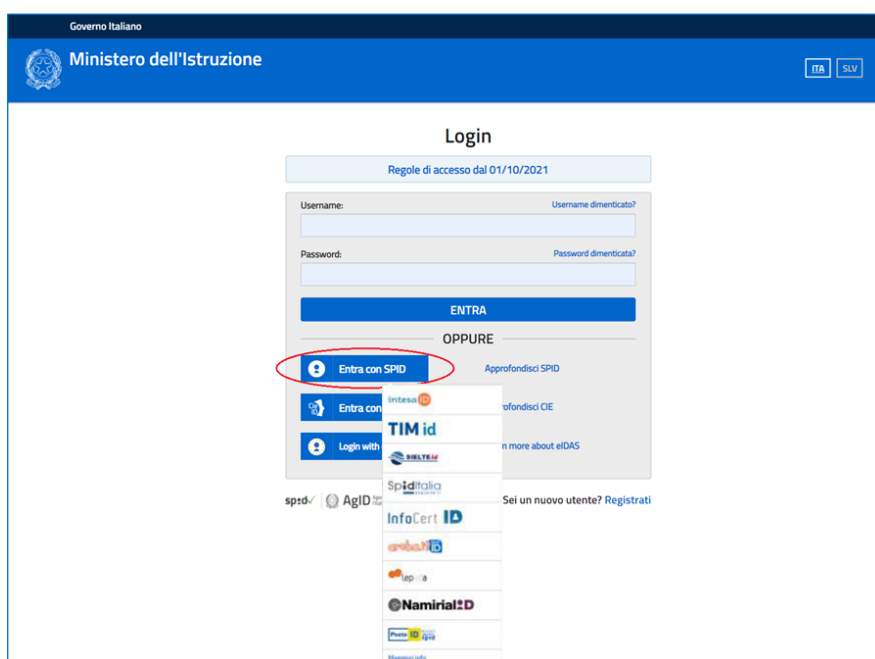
Governo Italiano

Ministero dell'Istruzione

ITA SLV

Login

Regole di accesso dal 01/10/2021

Username:
Username dimenticato?

Password:
Password dimenticata?

ENTRA

OPPURE

Entra con SPID
Approfondisci SPID

Entra con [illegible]
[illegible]rofondisci CIE

Login with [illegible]
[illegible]n more about eIDAS

intesa ID
TIM id
SIELTE id
SpidItalia
InfoCert ID
aruba.it ID
lepida
Namirial ID
Poste ID
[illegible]

spid AgID
Sei un nuovo utente? Registrati